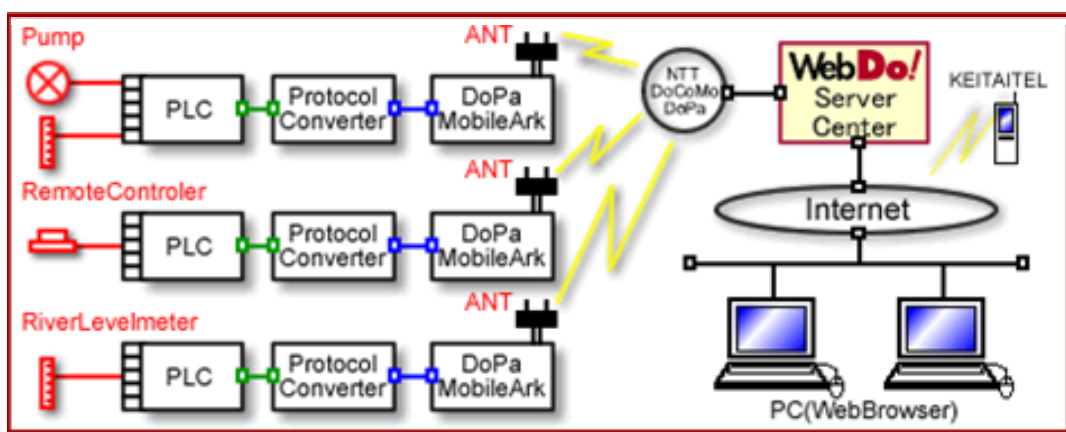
Pump

PLC

Protocol Converter

DoPa MobileArk

ANT

NTT DoCoMo DoPa

WebDo! Server Center

KEITAITEL

RemoteControler

PLC

Protocol Converter

DoPa MobileArk

ANT

Internet

RiverLevelmeter

PLC

Protocol Converter

DoPa MobileArk

ANT

PC(WebBrowser)